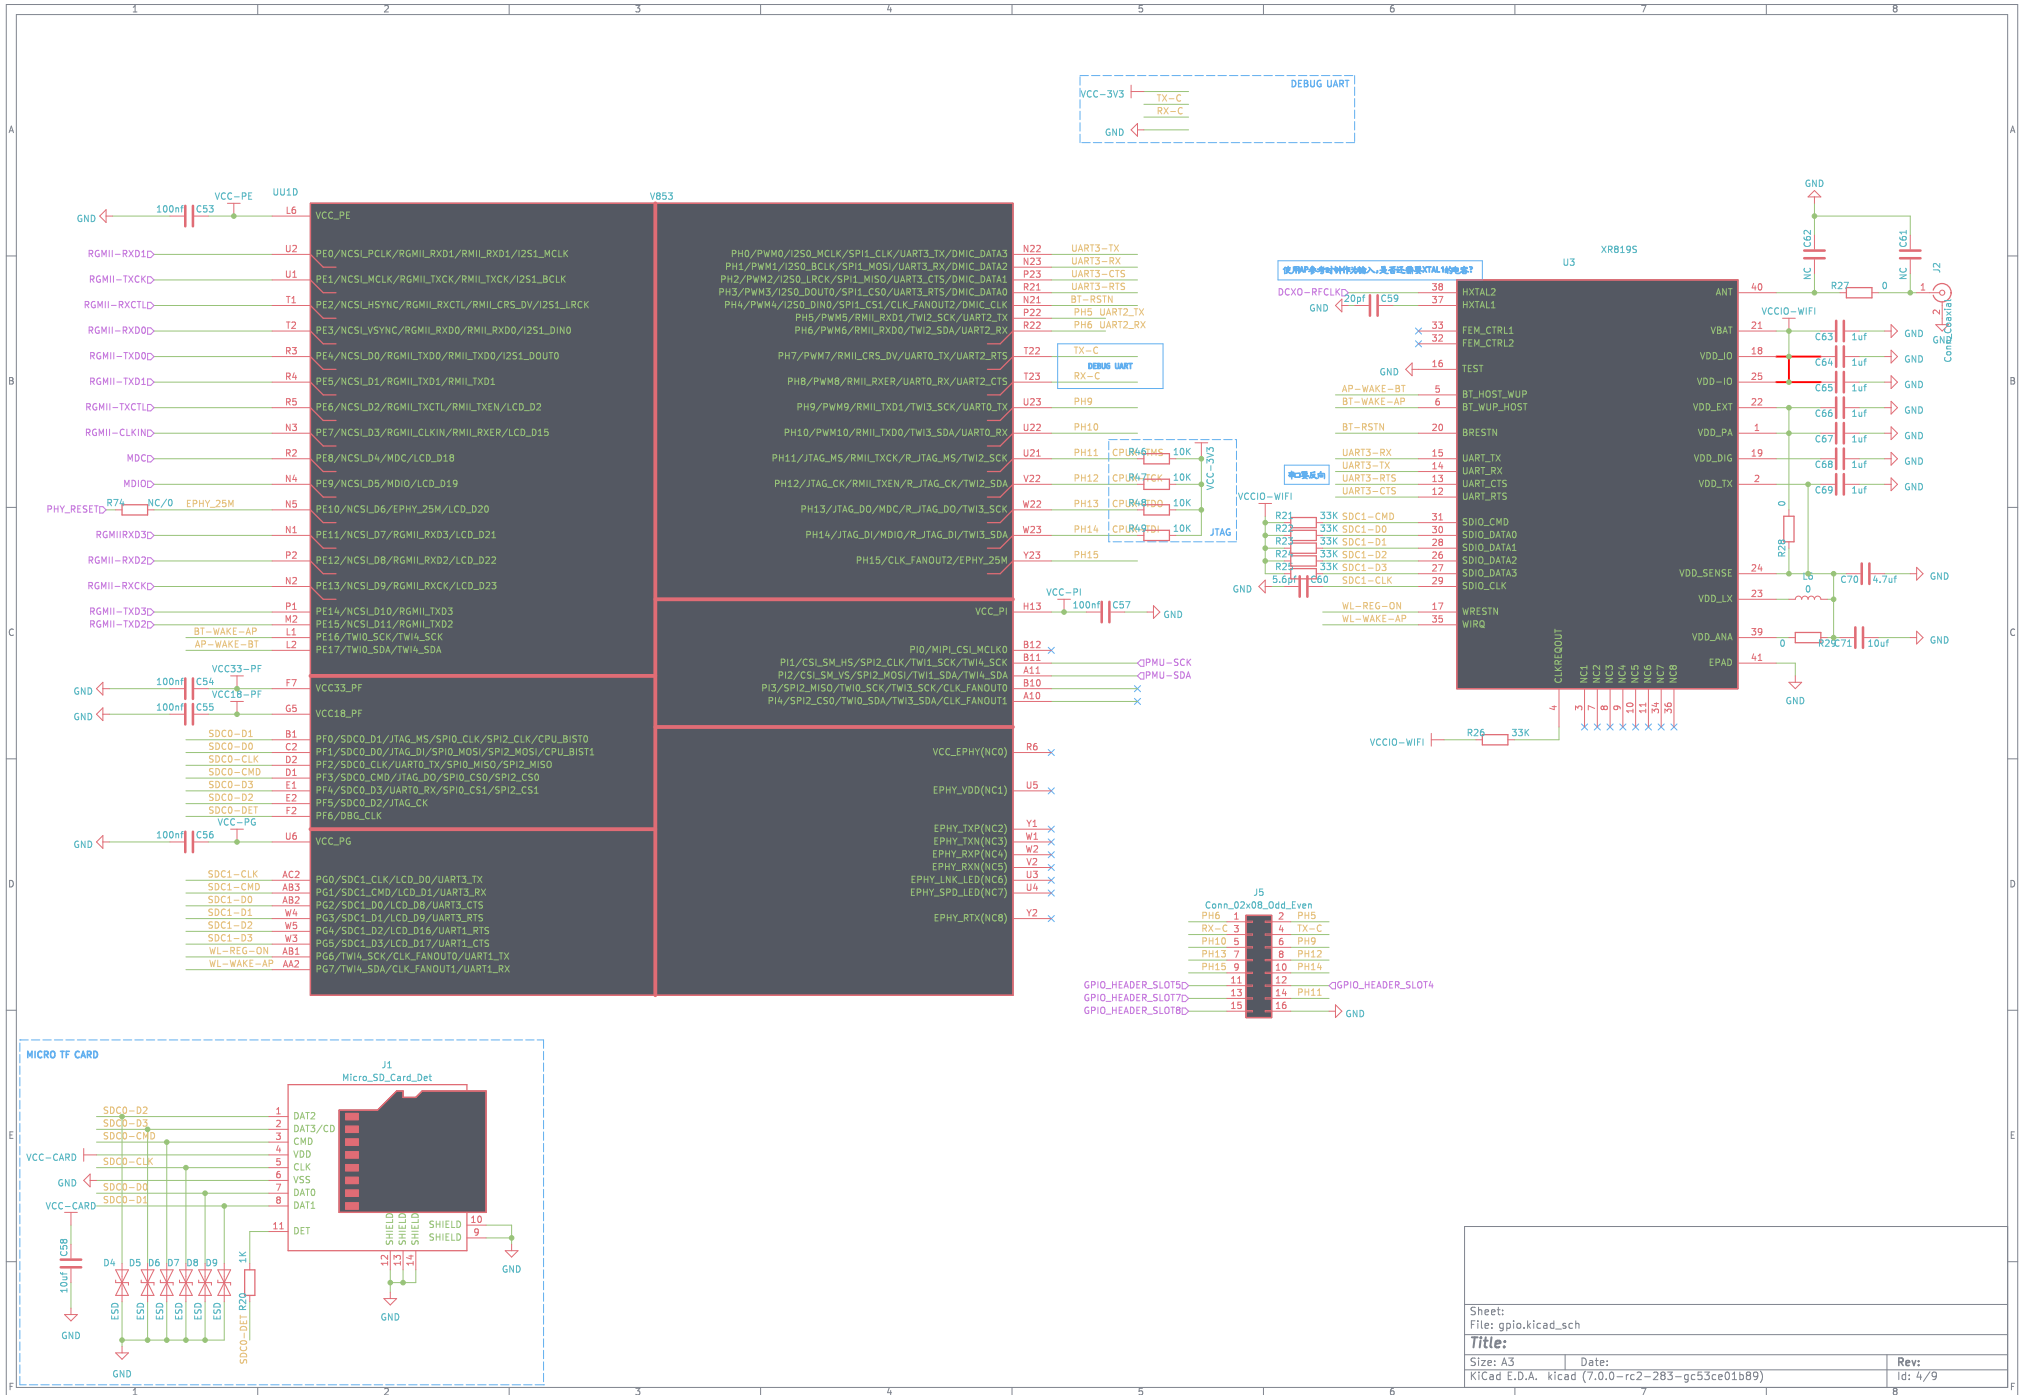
1 2 3 4 5 6 7 8

A B C D E F

DEBUG UART
VCC-3V3
TX-C
RX-C
GND

UU1D
V853
VCC-PE
GND 100nf C53 L6 VCC_PE

RGMII-RXD1 U2 PE0/NCSI_PCLK/RGMII_RXD1/RMII_RXD1/I2S1_MCLK
RGMII-TXCK U1 PE1/NCSI_MCLK/RGMII_TXCK/RMII_TXCK/I2S1_BCLK
RGMII-RXCTL T1 PE2/NCSI_HSYNC/RGMII_RXCTL/RMII_CRS_DV/I2S1_LRCK
RGMII-RXD0 T2 PE3/NCSI_VSYNC/RGMII_RXD0/RMII_RXD0/I2S1_DIN0
RGMII-TXD0 R3 PE4/NCSI_D0/RGMII_TXD0/RMII_TXD0/I2S1_DOUT0
RGMII-TXD1 R4 PE5/NCSI_D1/RGMII_TXD1/RMII_TXD1
RGMII-TXCTL R5 PE6/NCSI_D2/RGMII_TXCTL/RMII_TXEN/LCD_D2
RGMII-CLKIN N3 PE7/NCSI_D3/RGMII_CLKIN/RMII_RXER/LCD_D15
MDC R2 PE8/NCSI_D4/MDC/LCD_D18
MDIO N4 PE9/NCSI_D5/MDIO/LCD_D19
PHY_RESET R74 NC/0 EPHY_25M N5 PE10/NCSI_D6/EPHY_25M/LCD_D20
RGMIIRXD3 N1 PE11/NCSI_D7/RGMII_RXD3/LCD_D21
RGMII-RXD2 P2 PE12/NCSI_D8/RGMII_RXD2/LCD_D22
RGMII-RXCK N2 PE13/NCSI_D9/RGMII_RXCK/LCD_D23
RGMII-TXD3 P1 PE14/NCSI_D10/RGMII_TXD3
RGMII-TXD2 M2 PE15/NCSI_D11/RGMII_TXD2
BT-WAKE-AP L1 PE16/TWI0_SCK/TWI4_SCK
AP-WAKE-BT L2 PE17/TWI0_SDA/TWI4_SDA

VCC33-PF
GND 100nf C54 F7 VCC33_PF
VCC18-PF
GND 100nf C55 G5 VCC18_PF

SDC0-D1 B1 PF0/SDC0_D1/JTAG_MS/SPI0_CLK/SPI2_CLK/CPU_BIST0
SDC0-D0 C2 PF1/SDC0_D0/JTAG_DI/SPI0_MOSI/SPI2_MOSI/CPU_BIST1
SDC0-CLK D2 PF2/SDC0_CLK/UART0_TX/SPI0_MISO/SPI2_MISO
SDC0-CMD D1 PF3/SDC0_CMD/JTAG_DO/SPI0_CS0/SPI2_CS0
SDC0-D3 E1 PF4/SDC0_D3/UART0_RX/SPI0_CS1/SPI2_CS1
SDC0-D2 E2 PF5/SDC0_D2/JTAG_CK
SDC0-DET F2 PF6/DBG_CLK
VCC-PG
GND 100nf C56 U6 VCC_PG

SDC1-CLK AC2 PG0/SDC1_CLK/LCD_D0/UART3_TX
SDC1-CMD AB3 PG1/SDC1_CMD/LCD_D1/UART3_RX
SDC1-D0 AB2 PG2/SDC1_D0/LCD_D8/UART3_CTS
SDC1-D1 W4 PG3/SDC1_D1/LCD_D9/UART3_RTS
SDC1-D2 W5 PG4/SDC1_D2/LCD_D16/UART1_RTS
SDC1-D3 W3 PG5/SDC1_D3/LCD_D17/UART1_CTS
WL-REG-ON AB1 PG6/TWI4_SCK/CLK_FANOUT0/UART1_TX
WL-WAKE-AP AA2 PG7/TWI4_SDA/CLK_FANOUT1/UART1_RX

PH0/PWM0/I2S0_MCLK/SPI1_CLK/UART3_TX/DMIC_DATA3 N22 UART3-TX
PH1/PWM1/I2S0_BCLK/SPI1_MOSI/UART3_RX/DMIC_DATA2 N23 UART3-RX
PH2/PWM2/I2S0_LRCK/SPI1_MISO/UART3_CTS/DMIC_DATA1 P23 UART3-CTS
PH3/PWM3/I2S0_DOUT0/SPI1_CS0/UART3_RTS/DMIC_DATA0 R21 UART3-RTS
PH4/PWM4/I2S0_DIN0/SPI1_CS1/CLK_FANOUT2/DMIC_CLK N21 BT-RSTN
PH5/PWM5/RMII_RXD1/TWI2_SCK/UART2_TX P22 PH5_UART2_TX
PH6/PWM6/RMII_RXD0/TWI2_SDA/UART2_RX R22 PH6_UART2_RX
PH7/PWM7/RMII_CRS_DV/UART0_TX/UART2_RTS T22 TX-C
PH8/PWM8/RMII_RXER/UART0_RX/UART2_CTS T23 RX-C
DEBUG UART
PH9/PWM9/RMII_TXD1/TWI3_SCK/UART0_TX U23 PH9
PH10/PWM10/RMII_TXD0/TWI3_SDA/UART0_RX U22 PH10
PH11/JTAG_MS/RMII_TXCK/R_JTAG_MS/TWI2_SCK U21 PH11 CPU-MS R46 10K
PH12/JTAG_CK/RMII_TXEN/R_JTAG_CK/TWI2_SDA V22 PH12 CPU-CK R47 10K
PH13/JTAG_DO/MDC/R_JTAG_DO/TWI3_SCK W22 PH13 CPU-DO R48 10K
PH14/JTAG_DI/MDIO/R_JTAG_DI/TWI3_SDA W23 PH14 CPU-DI R49 10K
PH15/CLK_FANOUT2/EPHY_25M Y23 PH15
VCC-3V3
JTAG

VCC-PI
VCC_PI H13 100nf C57 GND
PI0/MIPI_CSI_MCLK0 B12
PI1/CSI_SM_HS/SPI2_CLK/TWI1_SCK/TWI4_SCK B11 PMU-SCK
PI2/CSI_SM_VS/SPI2_MOSI/TWI1_SDA/TWI4_SDA A11 PMU-SDA
PI3/SPI2_MISO/TWI0_SCK/TWI3_SCK/CLK_FANOUT0 B10
PI4/SPI2_CS0/TWI0_SDA/TWI3_SDA/CLK_FANOUT1 A10

VCC_EPHY(NC0) R6
EPHY_VDD(NC1) U5
EPHY_TXP(NC2) Y1
EPHY_TXN(NC3) W1
EPHY_RXP(NC4) W2
EPHY_RXN(NC5) V2
EPHY_LNK_LED(NC6) U3
EPHY_SPD_LED(NC7) U4
EPHY_RTX(NC8) Y2

XR819S
U3
使用AP参考时钟作为输入，是否还需要XTAL18还是?
DCXO-RFCLK 38 HXTAL2
GND 20pf C59 37 HXTAL1
33 FEM_CTRL1
32 FEM_CTRL2
GND 16 TEST
AP-WAKE-BT 5 BT_HOST_WUP
BT-WAKE-AP 6 BT_WUP_HOST
BT-RSTN 20 BRESTN
串口需反向
UART3-RX 15 UART_TX
UART3-TX 14 UART_RX
UART3-RTS 13 UART_CTS
UART3-CTS 12 UART_RTS
VCCIO-WIFI
R21 33K SDC1-CMD 31 SDIO_CMD
R22 33K SDC1-D0 30 SDIO_DATA0
R23 33K SDC1-D1 28 SDIO_DATA1
R24 33K SDC1-D2 26 SDIO_DATA2
R25 33K SDC1-D3 27 SDIO_DATA3
GND 5.6pf C60 SDC1-CLK 29 SDIO_CLK
WL-REG-ON 17 WRESTN
WL-WAKE-AP 35 WIRQ
CLKREQOUT
NC1 NC2 NC3 NC4 NC5 NC6 NC7 NC8
4 3 7 8 9 10 11 34 36
VCCIO-WIFI R26 33K

ANT 40 R27 0 1 J2 2 Conn_Coaxial
GND
C62 NC C61 NC
VCCIO-WIFI
VBAT 21 C63 1uf GND
VDD_IO 18 C64 1uf GND
VDD-IO 25 C65 1uf GND
VDD_EXT 22 C66 1uf GND
VDD_PA 1 C67 1uf GND
VDD_DIG 19 C68 1uf GND
VDD_TX 2 C69 1uf GND
R28 0
VDD_SENSE 24 L6 C70 4.7uf GND
VDD_LX 23 0
VDD_ANA 39 0 R29 C71 10uf GND
EPAD 41
GND

J5
Conn_02x08_Odd_Even
PH6 1 2 PH5
RX-C 3 4 TX-C
PH10 5 6 PH9
PH13 7 8 PH12
PH15 9 10 PH14
GPIO_HEADER_SLOT5 11 12 GPIO_HEADER_SLOT4
GPIO_HEADER_SLOT7 13 14 PH11
GPIO_HEADER_SLOT8 15 16 GND

MICRO TF CARD
J1
Micro_SD_Card_Det
SDC0-D2 1 DAT2
SDC0-D3 2 DAT3/CD
SDC0-CMD 3 CMD
VCC-CARD 4 VDD
SDC0-CLK 5 CLK
GND 6 VSS
SDC0-D0 7 DAT0
VCC-CARD SDC0-D1 8 DAT1
11 DET
SHIELD 10
SHIELD 9
SHIELD SHIELD SHIELD 12 13 14
GND GND
C58 10uf
GND
D4 D5 D6 D7 D8 D9
ESD ESD ESD ESD ESD ESD
1K R20
SDC0-DET
GND

Sheet:
File: gpio.kicad_sch
Title:
Size: A3 Date: Rev:
KiCad E.D.A. kicad (7.0.0-rc2-283-gc53ce01b89) Id: 4/9